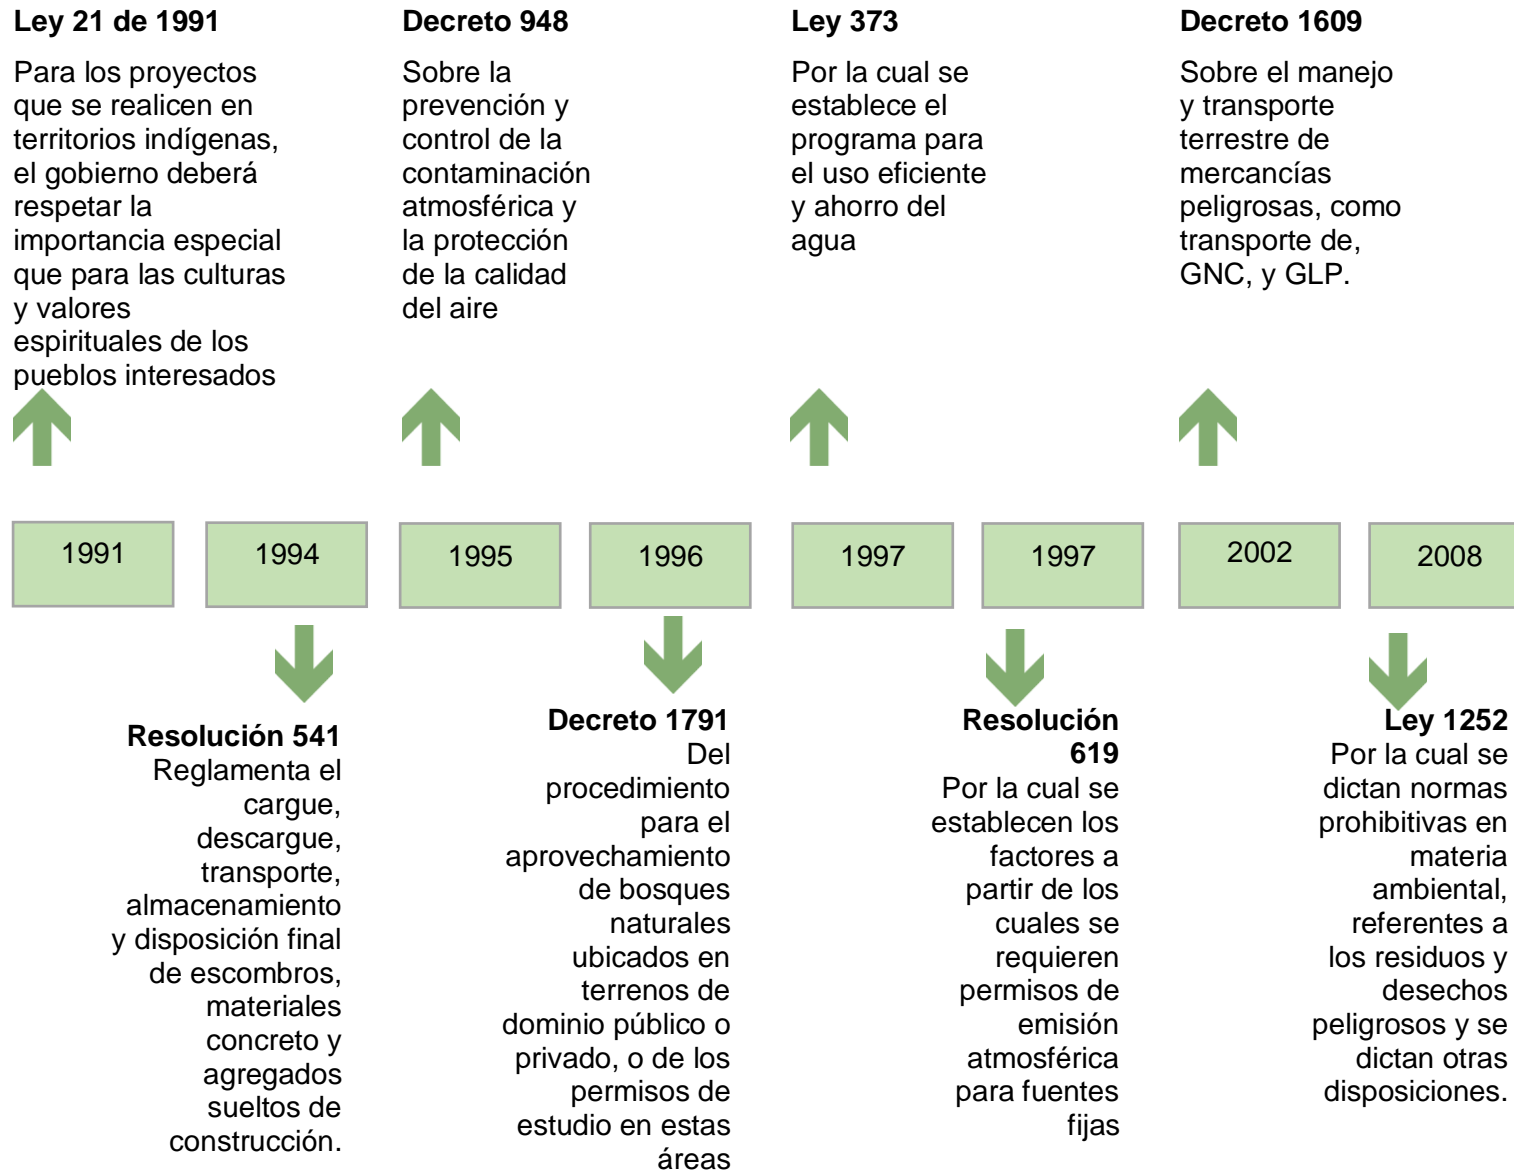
**Ley 21 de 1991**
Para los proyectos que se realicen en territorios indígenas, el gobierno deberá respetar la importancia especial que para las culturas y valores espirituales de los pueblos interesados

**Decreto 948**
Sobre la prevención y control de la contaminación atmosférica y la protección de la calidad del aire

**Ley 373**
Por la cual se establece el programa para el uso eficiente y ahorro del agua

**Decreto 1609**
Sobre el manejo y transporte terrestre de mercancías peligrosas, como transporte de, GNC, y GLP.

1991

1994

1995

1996

1997

1997

2002

2008

**Resolución 541**
Reglamenta el cargue, descargue, transporte, almacenamiento y disposición final de escombros, materiales concreto y agregados sueltos de construcción.

**Decreto 1791**
Del procedimiento para el aprovechamiento de bosques naturales ubicados en terrenos de dominio público o privado, o de los permisos de estudio en estas áreas

**Resolución 619**
Por la cual se establecen los factores a partir de los cuales se requieren permisos de emisión atmosférica para fuentes fijas

**Ley 1252**
Por la cual se dictan normas prohibitivas en materia ambiental, referentes a los residuos y desechos peligrosos y se dictan otras disposiciones.